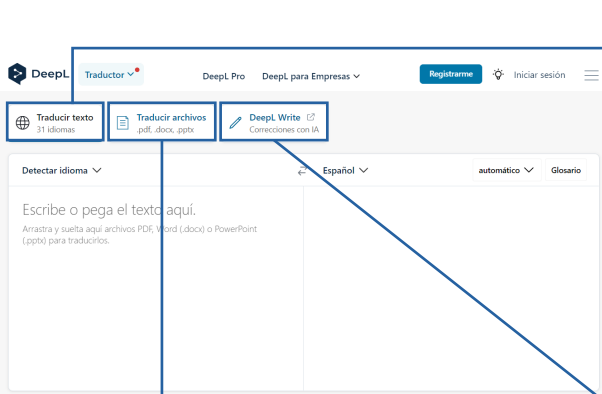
DeepL Traductor DeepL Pro DeepL para Empresas Registrarme Iniciar sesión

Traducir texto
31 idiomas

Traducir archivos
.pdf, .docx, .pptx

DeepL Write
Correcciones con IA

Detectar idioma

Español

automático

Glosario

Escribe o pega el texto aquí.

Arrastra y suelta aquí archivos PDF, Word (.docx) o PowerPoint (.pptx) para traducirlos.